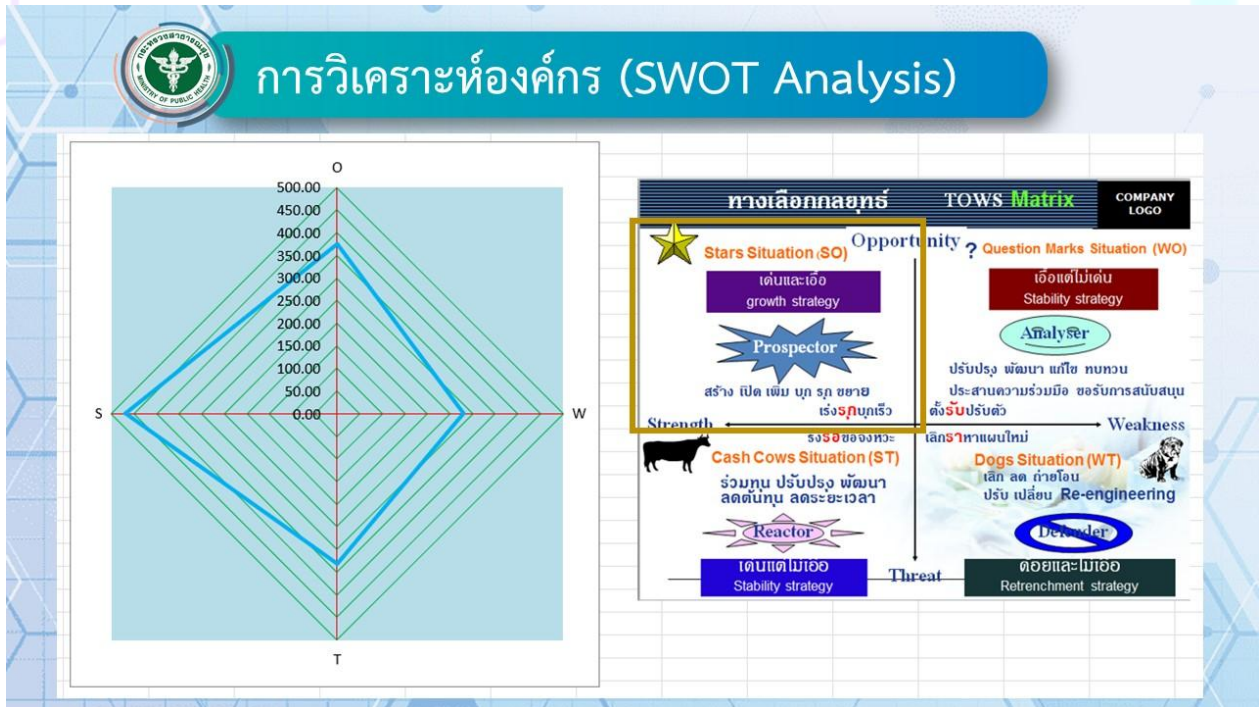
กระทรวงสาธารณสุข MINISTRY OF PUBLIC HEALTH

การวิเคราะห์องค์กร (SWOT Analysis)

O
500.00
450.00
400.00
350.00
300.00
250.00
200.00
150.00
100.00
50.00
0.00
S
W
T

ทางเลือกกลยุทธ์ TOWS Matrix COMPANY LOGO

Stars Situation (SO)
Opportunity
? Question Marks Situation (WO)

เด่นและเอื้อ
growth strategy

เอื้อแต่ไม่เด่น
Stability strategy

Analyser

Prospector

ปรับปรุง พัฒนา แก้ไข ทบทวน
ประสานความร่วมมือ ขอรับการสนับสนุน

สร้าง เปิด เพิ่ม บุก รุก ขยาย
เร่งรุกบุกเร็ว

ตั้งรับปรับตัว

Strength
Weakness

รอจังหวะ
เลิกราหาแผนใหม่

Cash Cows Situation (ST)
ร่วมทุน ปรับปรุง พัฒนา
ลดต้นทุน ลดระยะเวลา

Dogs Situation (WT)
เลิก ลด ถ่ายโอน
ปรับ เปลี่ยน Re-engineering

Reactor

Defender

เด่นแต่ไม่เอื้อ
Stability strategy

Threat

ด้อยและไม่เอื้อ
Retrenchment strategy